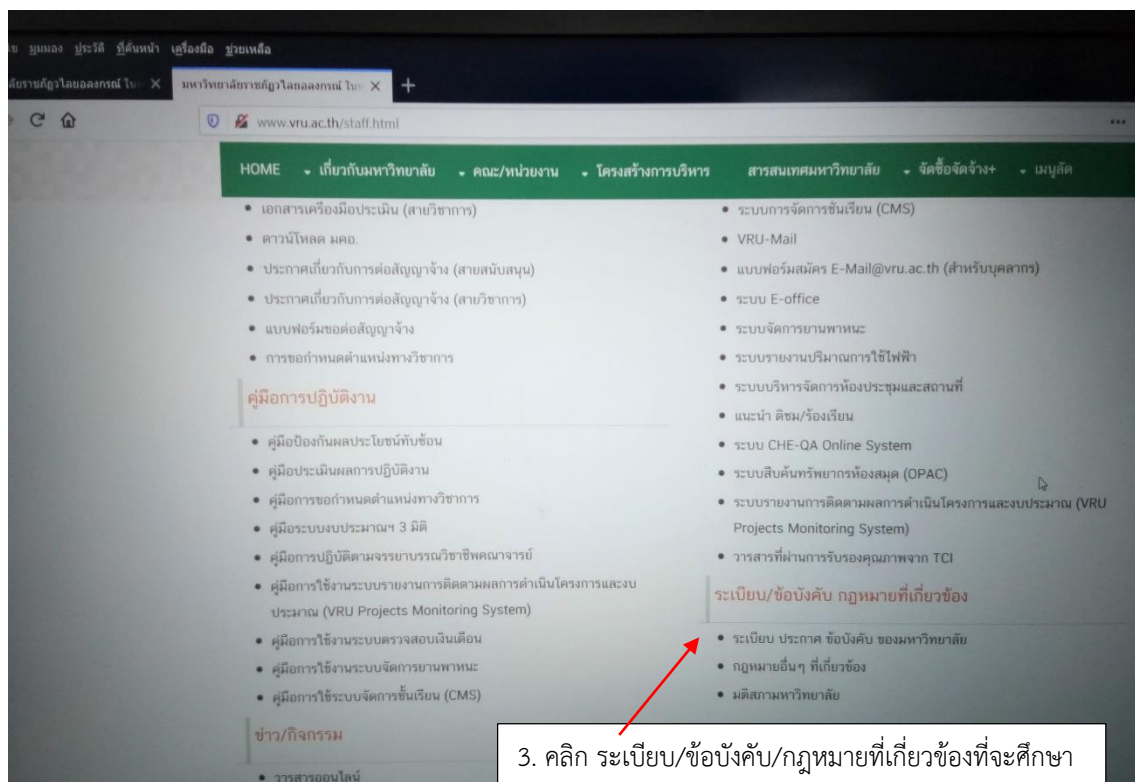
ข มุมมอง ประวัติ ที่คั่นหน้า เครื่องมือ ช่วยเหลือ

ลัยราชภัฏวไลยอลงกรณ์ ใน ✕ มหาวิทยาลัยราชภัฏวไลยอลงกรณ์ ใน ✕ +

www.vru.ac.th/staff.html

HOME • เกี่ยวกับมหาวิทยาลัย • คณะ/หน่วยงาน • โครงสร้างการบริหาร สารสนเทศมหาวิทยาลัย • จัดซื้อจัดจ้าง+ • เมนูลัด

• เอกสารเครื่องมือประเมิน (สายวิชาการ)
• ดาวน์โหลด มคอ.
• ประกาศเกี่ยวกับการต่อสัญญาจ้าง (สายสนับสนุน)
• ประกาศเกี่ยวกับการต่อสัญญาจ้าง (สายวิชาการ)
• แบบฟอร์มขอต่อสัญญาจ้าง
• การขอกำหนดตำแหน่งทางวิชาการ

คู่มือการปฏิบัติงาน

• คู่มือป้องกันผลประโยชน์ทับซ้อน
• คู่มือประเมินผลการปฏิบัติงาน
• คู่มือการขอกำหนดตำแหน่งทางวิชาการ
• คู่มือระบบงบประมาณฯ 3 มิติ
• คู่มือการปฏิบัติตามจรรยาบรรณวิชาชีพคณาจารย์
• คู่มือการใช้งานระบบรายงานการติดตามผลการดำเนินโครงการและงบประมาณ (VRU Projects Monitoring System)
• คู่มือการใช้งานระบบตรวจสอบเงินเดือน
• คู่มือการใช้งานระบบจัดการยานพาหนะ
• คู่มือการใช้ระบบจัดการชั้นเรียน (CMS)

ข่าว/กิจกรรม

• วารสารออนไลน์

• ระบบการจัดการชั้นเรียน (CMS)
• VRU-Mail
• แบบฟอร์มสมัคร E-Mail@vru.ac.th (สำหรับบุคลากร)
• ระบบ E-office
• ระบบจัดการยานพาหนะ
• ระบบรายงานปริมาณการใช้ไฟฟ้า
• ระบบบริหารจัดการห้องประชุมและสถานที่
• แนะนำ ติชม/ร้องเรียน
• ระบบ CHE-QA Online System
• ระบบสืบค้นทรัพยากรห้องสมุด (OPAC)
• ระบบรายงานการติดตามผลการดำเนินโครงการและงบประมาณ (VRU Projects Monitoring System)
• วารสารที่ผ่านการรับรองคุณภาพจาก TCI

ระเบียบ/ข้อบังคับ กฎหมายที่เกี่ยวข้อง

• ระเบียบ ประกาศ ข้อบังคับ ของมหาวิทยาลัย
• กฎหมายอื่นๆ ที่เกี่ยวข้อง
• มติสภามหาวิทยาลัย

3. คลิก ระเบียบ/ข้อบังคับ/กฎหมายที่เกี่ยวข้องที่จะศึกษา